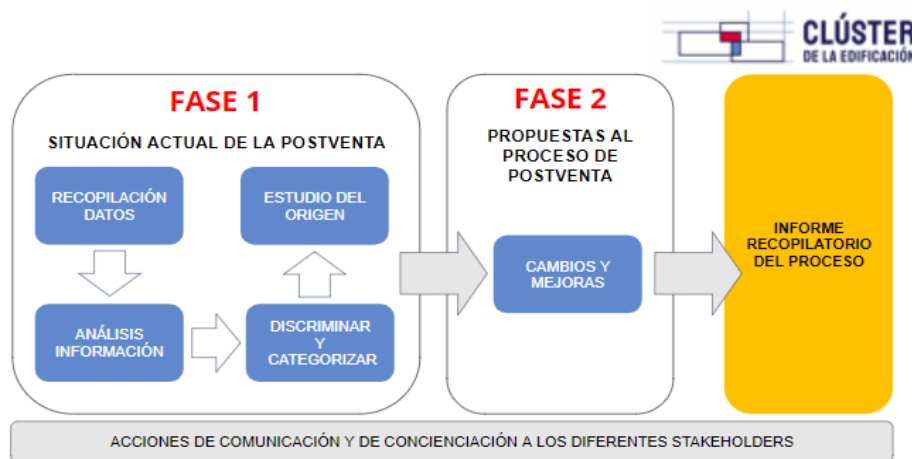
CLÚSTER
DE LA EDIFICACIÓ

FASE 1

SITUACIÓN ACTUAL DE LA POSTVENTA

RECOPILACIÓN DATOS

ESTUDIO DEL ORIGEN

ANÁLISIS INFORMACIÓN

DISCRIMINAR Y CATEGORIZAR

FASE 2

PROPUESTAS AL PROCESO DE POSTVENTA

CAMBIOS Y MEJORAS

INFORME RECOPILATORIO DEL PROCESO

ACCIONES DE COMUNICACIÓN Y DE CONCIENCIACIÓN A LOS DIFERENTES STAKEHOLDERS